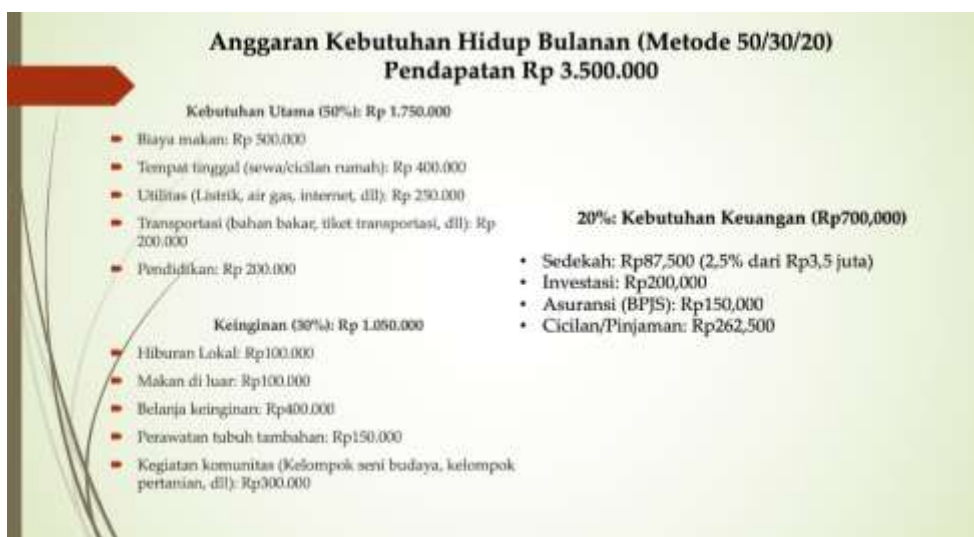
Anggaran Kebutuhan Hidup Bulanan (Metode 50/30/20)
Pendapatan Rp 3.500.000

Kebutuhan Utama (50%): Rp 1.750.000

- Biaya makan: Rp 500.000
- Tempat tinggal (sewa/cicilan rumah): Rp 400.000
- Utilitas (Listrik, air gas, internet, dll): Rp 250.000
- Transportasi (bahan bakar, tiket transportasi, dll): Rp 200.000
- Pendidikan: Rp 200.000

Keinginan (30%): Rp 1.050.000

- Hiburan Lokal: Rp100.000
- Makan di luar: Rp100.000
- Belanja keinginan: Rp400.000
- Perawatan tubuh tambahan: Rp150.000
- Kegiatan komunitas (Kelompok seni budaya, kelompok pertanian, dll): Rp300.000

20%: Kebutuhan Keuangan (Rp700,000)

- Sedekah: Rp87,500 (2,5% dari Rp3,5 juta)
- Investasi: Rp200,000
- Asuransi (BPJS): Rp150,000
- Cicilan/Pinjaman: Rp262,500